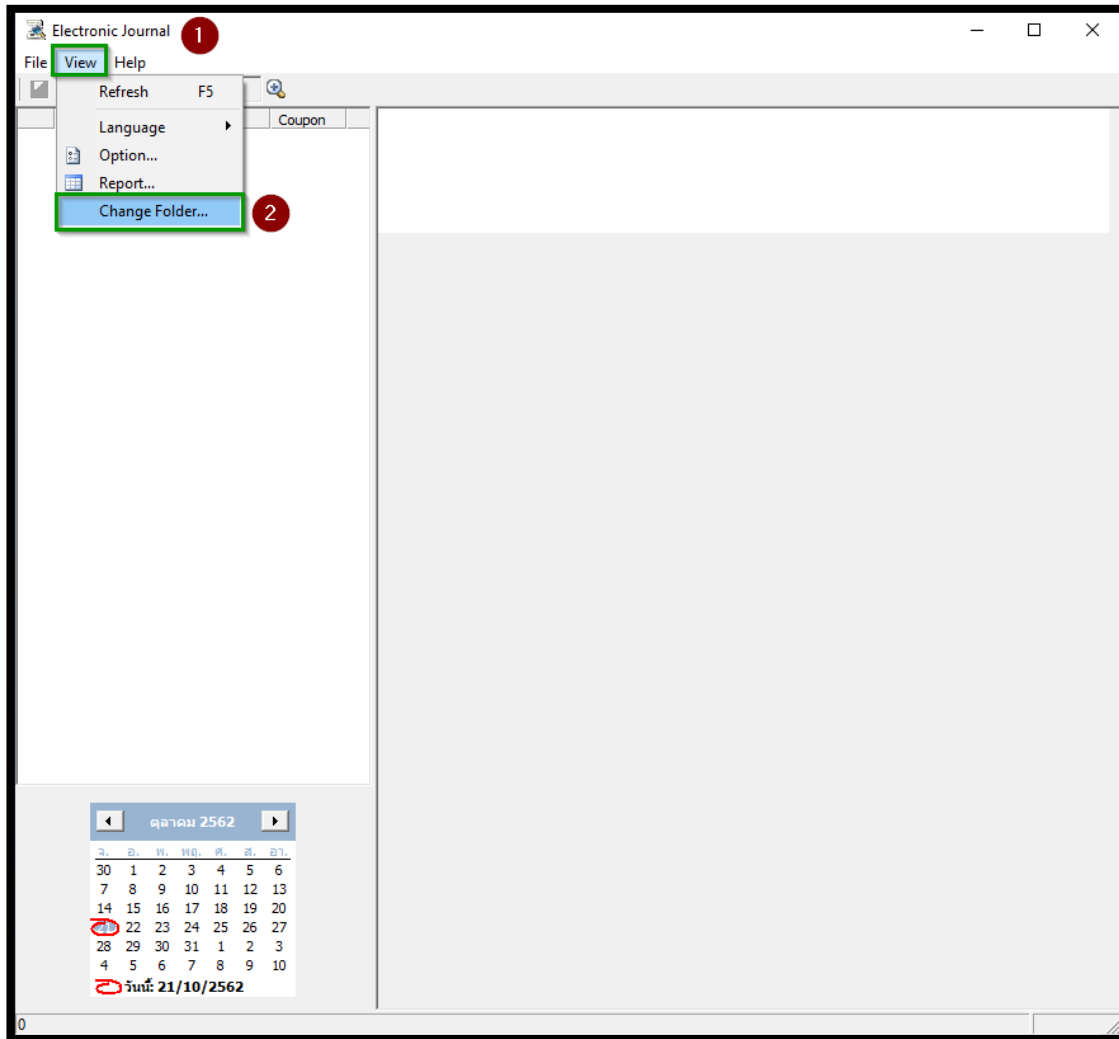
Electronic Journal 1

File View Help

Refresh F5
Language
Option...
Report...
Change Folder... 2

Coupon

ตุลาคม 2562

| จ. | อ. | พ. | พฤ. | ศ. | ส. | อา. |
|---|---|---|---|---|---|---|
| 30 | 1 | 2 | 3 | 4 | 5 | 6 |
| 7 | 8 | 9 | 10 | 11 | 12 | 13 |
| 14 | 15 | 16 | 17 | 18 | 19 | 20 |
| 21 | 22 | 23 | 24 | 25 | 26 | 27 |
| 28 | 29 | 30 | 31 | 1 | 2 | 3 |
| 4 | 5 | 6 | 7 | 8 | 9 | 10 |

วันนี้: 21/10/2562

0